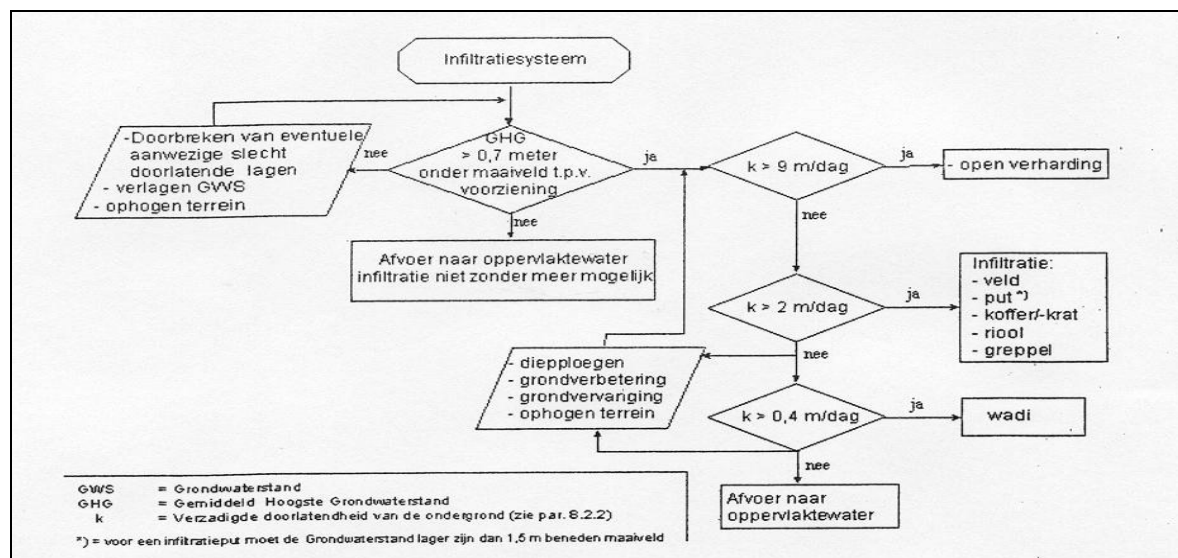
Infiltratiesysteem

-Doorbreken van eventuele aanwezige slecht doorlatende lagen
- verlagen GWS
- ophogen terrein

nee

GHG > 0,7 meter onder maaiveld t.p.v. voorziening

ja

nee

Afvoer naar oppervlaktewater infiltratie niet zonder meer mogelijk

k > 9 m/dag

ja

- open verharding

nee

k > 2 m/dag

ja

Infiltratie:
- veld
- put *)
- koffer/-krat
- riool
- greppel

nee

- diepploegen
- grondverbetering
- grondvervanging
- ophogen terrein

k > 0,4 m/dag

ja

wadi

nee

Afvoer naar oppervlaktewater

GWS = Grondwaterstand
GHG = Gemiddeld Hoogste Grondwaterstand
k = Verzadigde doorlatendheid van de ondergrond (zie par. 8.2.2)

*) = voor een infiltratieput moet de Grondwaterstand lager zijn dan 1,5 m beneden maaiveld